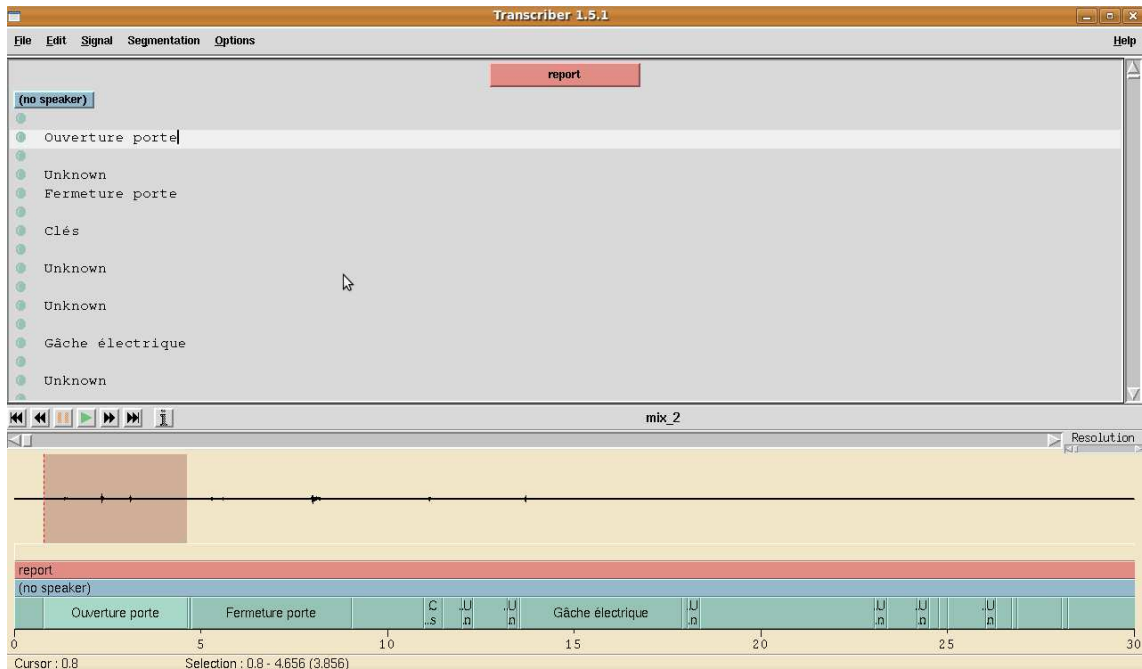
Transcriber 1.5.1

File Edit Signal Segmentation Options Help

report

(no speaker)

Ouverture porte

Unknown
Fermeture porte

Clés

Unknown

Unknown

Gâche électrique

Unknown

mix_2

Resolution

report
(no speaker)

| Ouverture porte | Fermeture porte | C .s | .U .n | .U .n | Gâche électrique | .U .n | .U .n | .U .n | .U .n |

0 5 10 15 20 25 30

Cursor : 0.8 Selection : 0.8 - 4.656 (3.856)